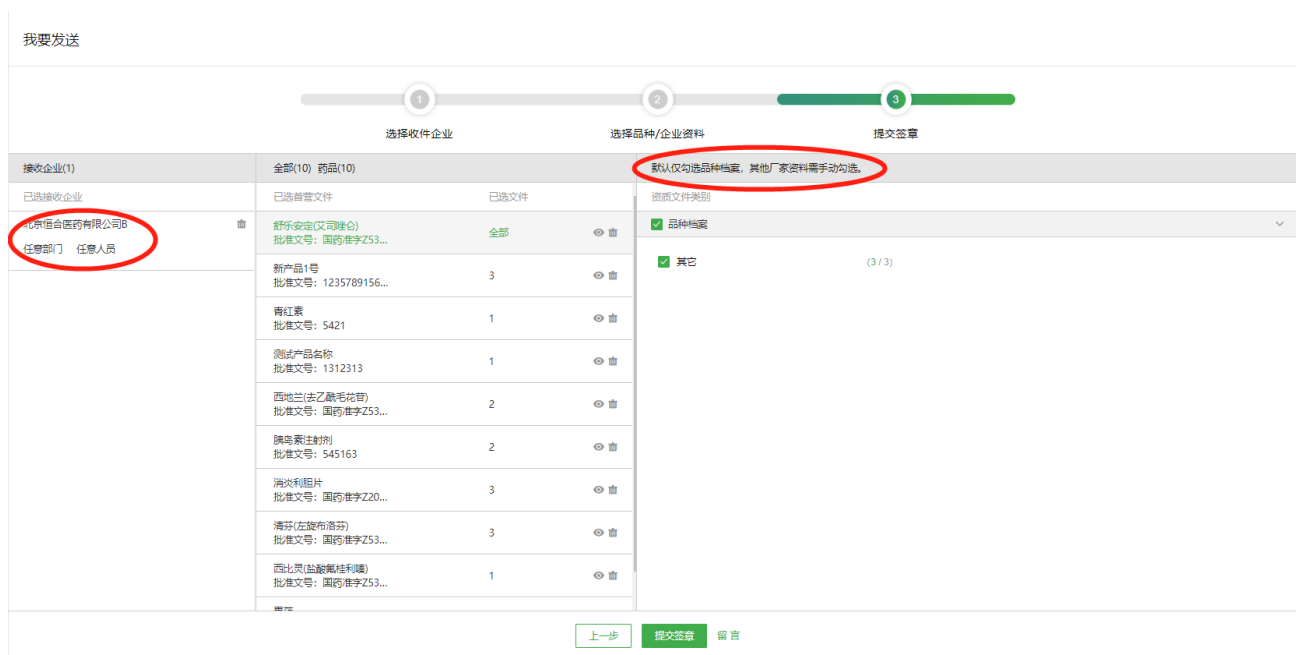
我要发送

1 2 3

选择收件企业

选择品种/企业资料

提交签章

接收企业(1)

已选接收企业

北京恒合医药有限公司B

任意部门 任意人员

全部(10) 药品(10)

| 已选首营文件 | 已选文件 |
|---|---|
| 舒乐安定(艾司唑仑) 批准文号：国药准字Z53... | 全部 |
| 新产品1号 批准文号：1235789156... | 3 |
| 青红素 批准文号：5421 | 1 |
| 测试产品名称 批准文号：1312313 | 1 |
| 西地兰(去乙酰毛花苷) 批准文号：国药准字Z53... | 2 |
| 胰岛素注射剂 批准文号：545163 | 2 |
| 消炎利胆片 批准文号：国药准字Z20... | 3 |
| 清芬(左旋布洛芬) 批准文号：国药准字Z53... | 3 |
| 西比灵(盐酸氟桂利嗪) 批准文号：国药准字Z53... | 1 |

默认仅勾选品种档案，其他厂家资料需手动勾选。

资质文件类别

品种档案

其它 (3 / 3)

上一步 提交签章 留言